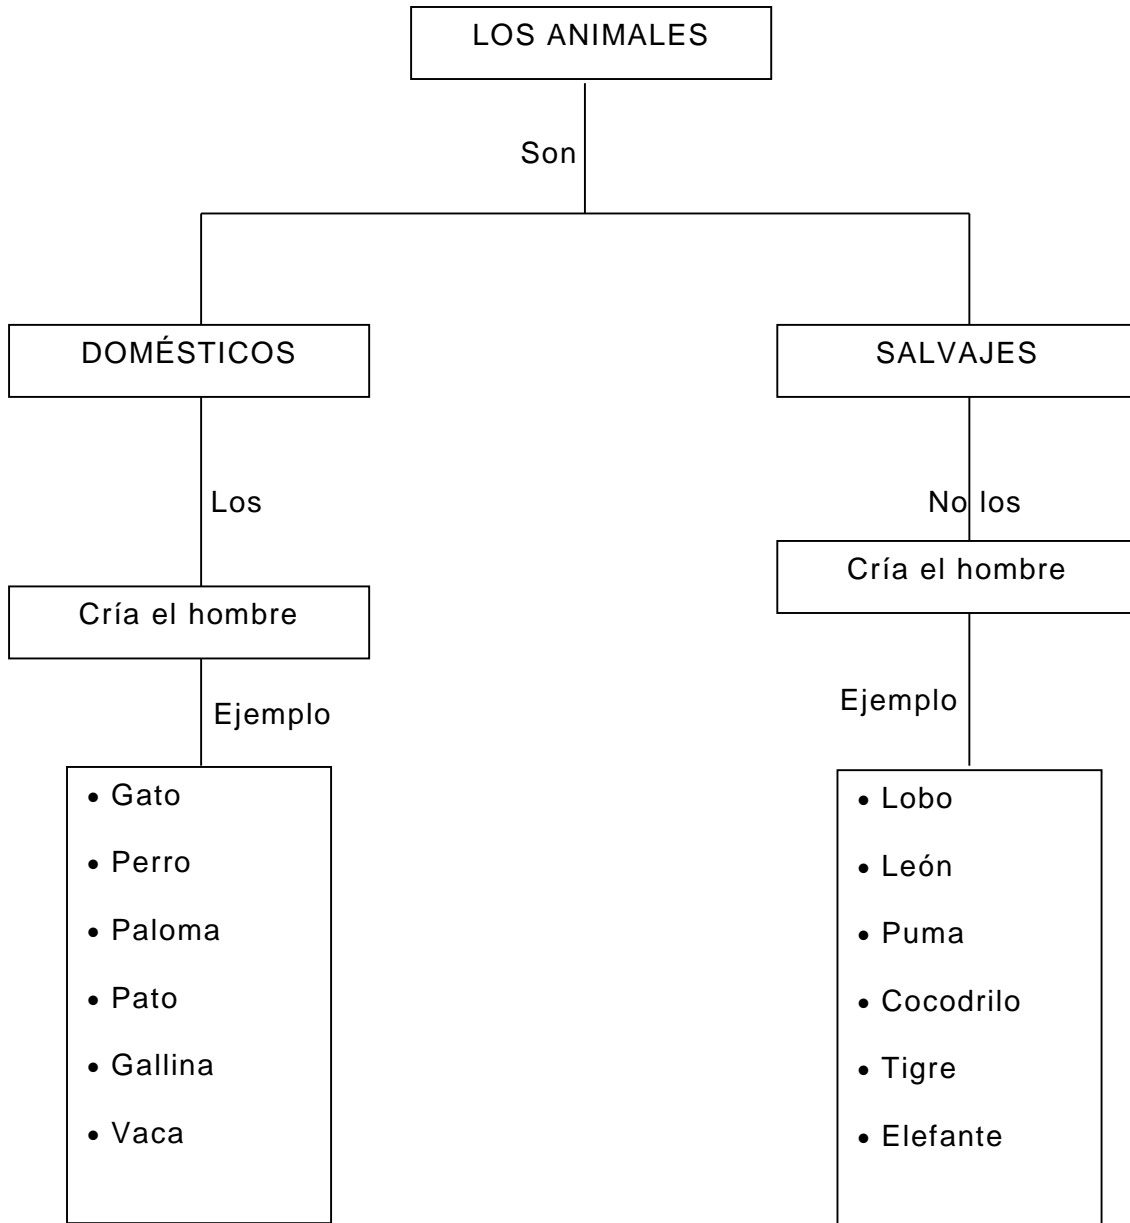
LOS ANIMALES

Son

DOMÉSTICOS

Los

Cría el hombre

Ejemplo

- Gato
- Perro
- Paloma
- Pato
- Gallina
- Vaca

SALVAJES

No los

Cría el hombre

Ejemplo

- Lobo
- León
- Puma
- Cocodrilo
- Tigre
- Elefante